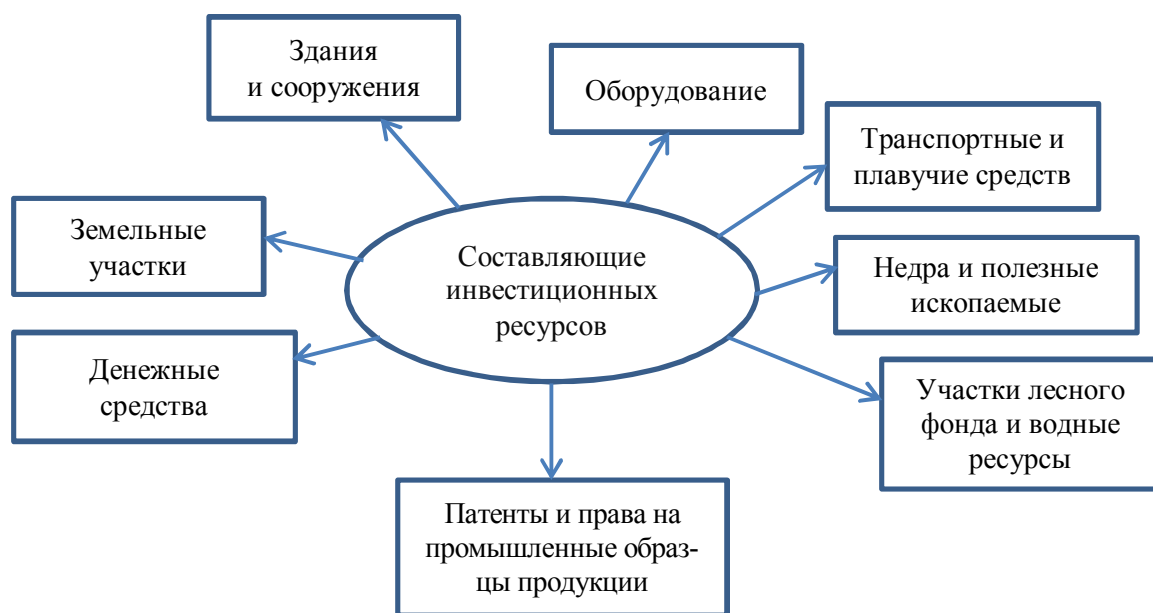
Составляющие инвестиционных ресурсов

Здания и сооружения

Оборудование

Транспортные и плавучие средств

Земельные участки

Недра и полезные ископаемые

Денежные средства

Участки лесного фонда и водные ресурсы

Патенты и права на промышленные образцы продукции